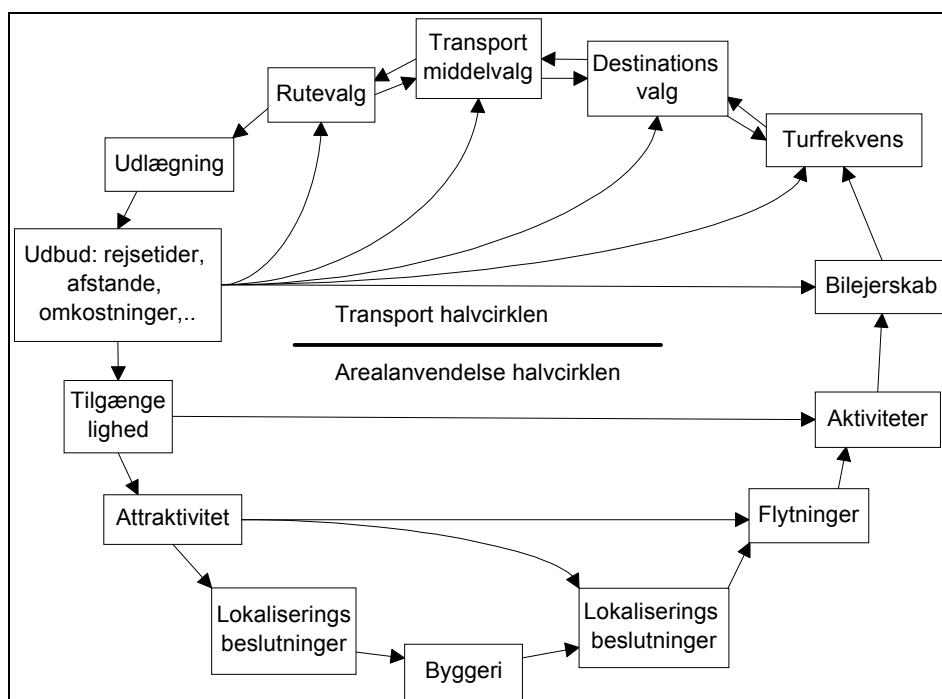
Transport middelvalg

Rutevalg

Destinations valg

Turfrekvens

Udlægning

Udbud: rejsetider, afstande, omkostninger,..

Bilejerskab

Transport halvcirklen

Arealanvendelse halvcirklen

Tilgænge lighed

Aktiviteter

Attraktivitet

Flytninger

Lokaliserings beslutninger

Lokaliserings beslutninger

Byggeri